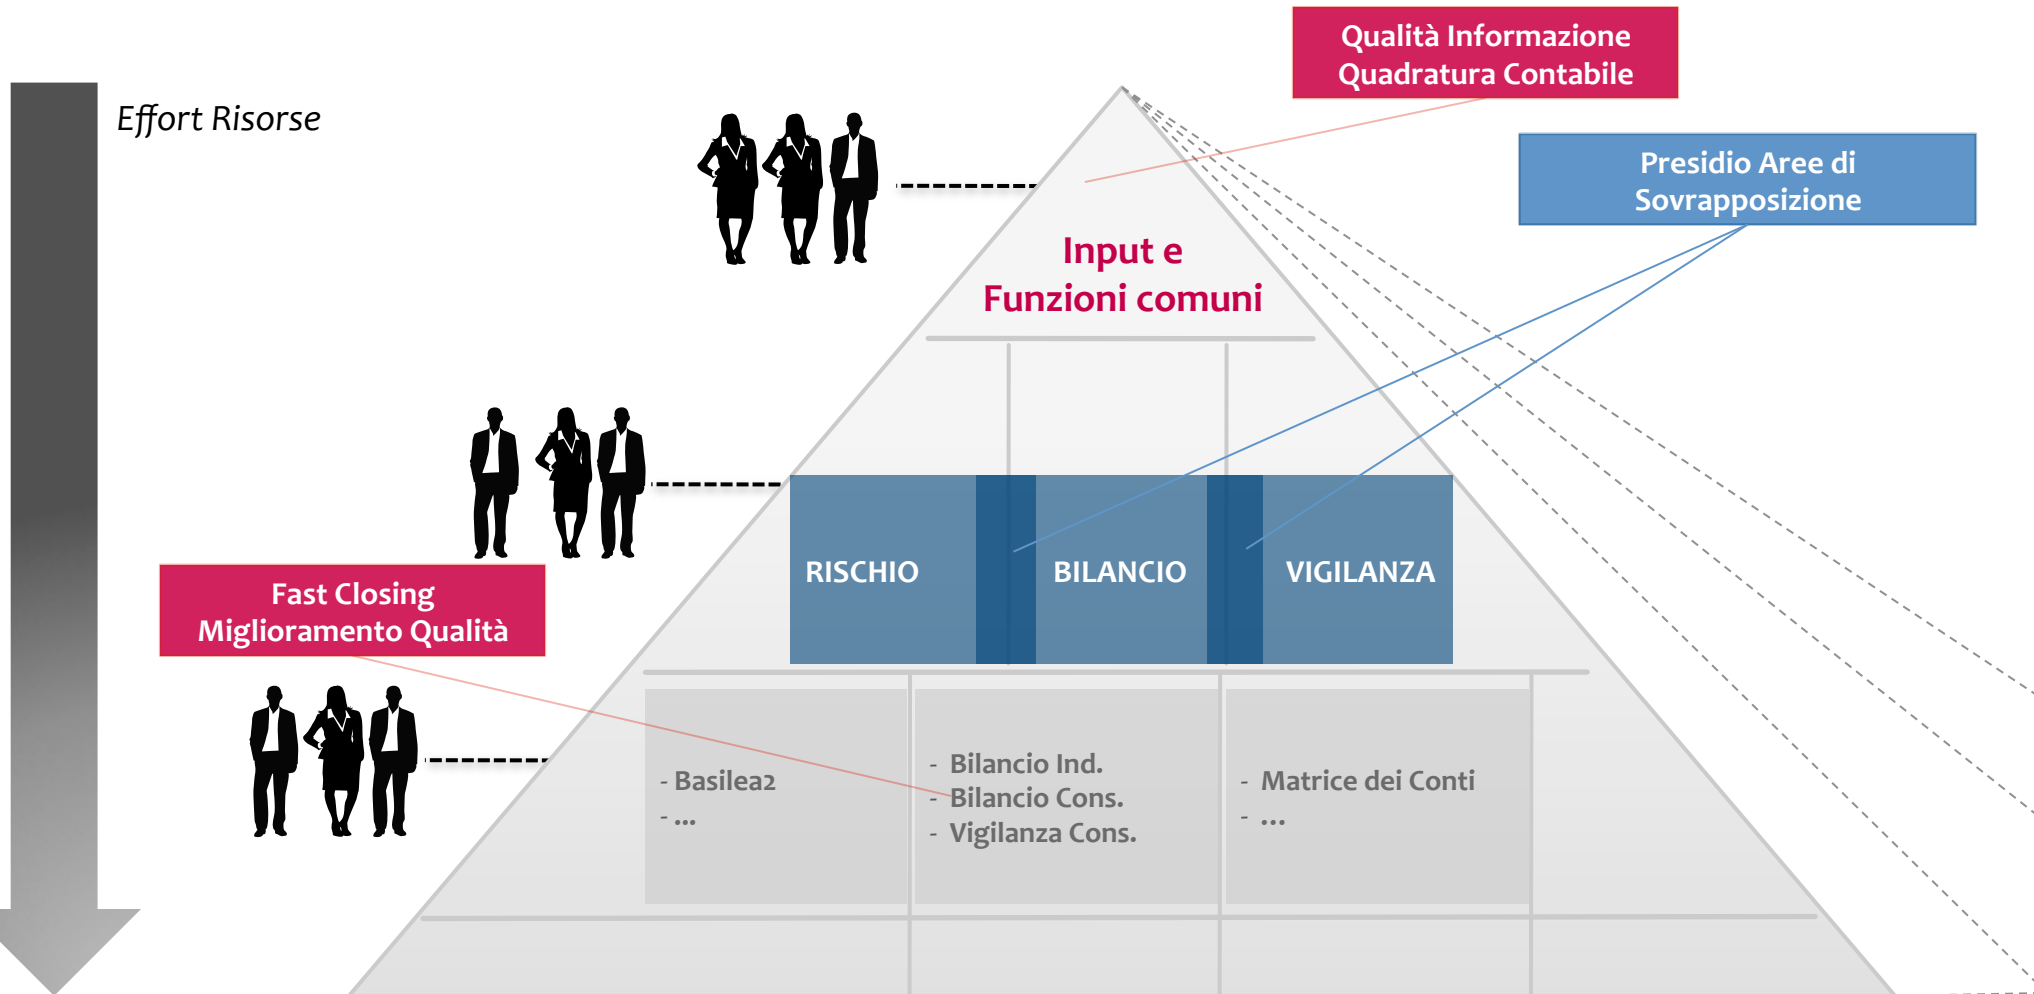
Qualità Informazione
Quadratura Contabile

Effort Risorse

Presidio Aree di Sovrapposizione

Input e Funzioni comuni

RISCHIO

BILANCIO

VIGILANZA

Fast Closing
Miglioramento Qualità

- Basilea2
- ...

- Bilancio Ind.
- Bilancio Cons.
- Vigilanza Cons.

- Matrice dei Conti
- ...